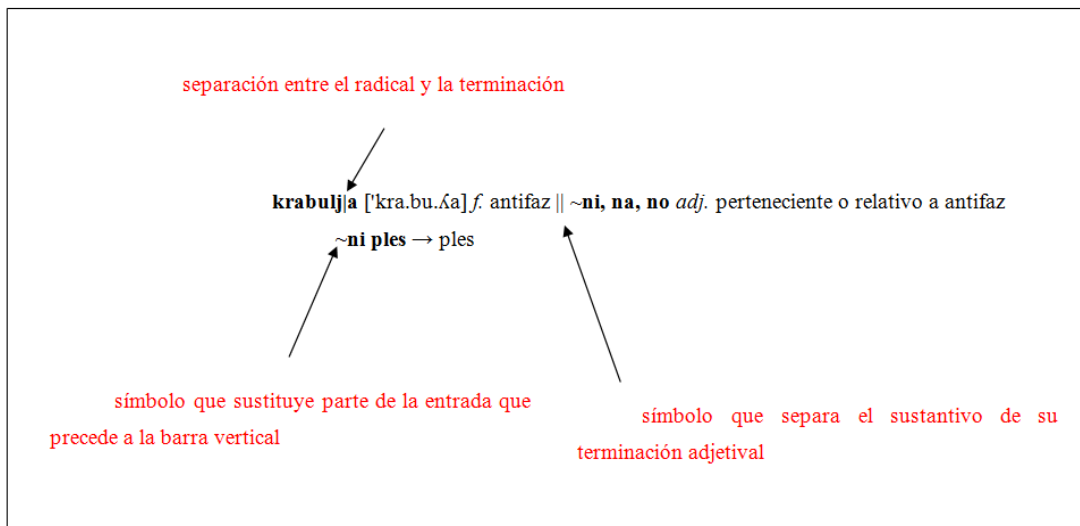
separación entre el radical y la terminación

**krabulj|a** ['kra.bu.ʎa] *f.* antifaz || **~ni, na, no** *adj.* perteneciente o relativo a antifaz
**~ni ples** → ples

símbolo que sustituye parte de la entrada que precede a la barra vertical

símbolo que separa el sustantivo de su terminación adjetival